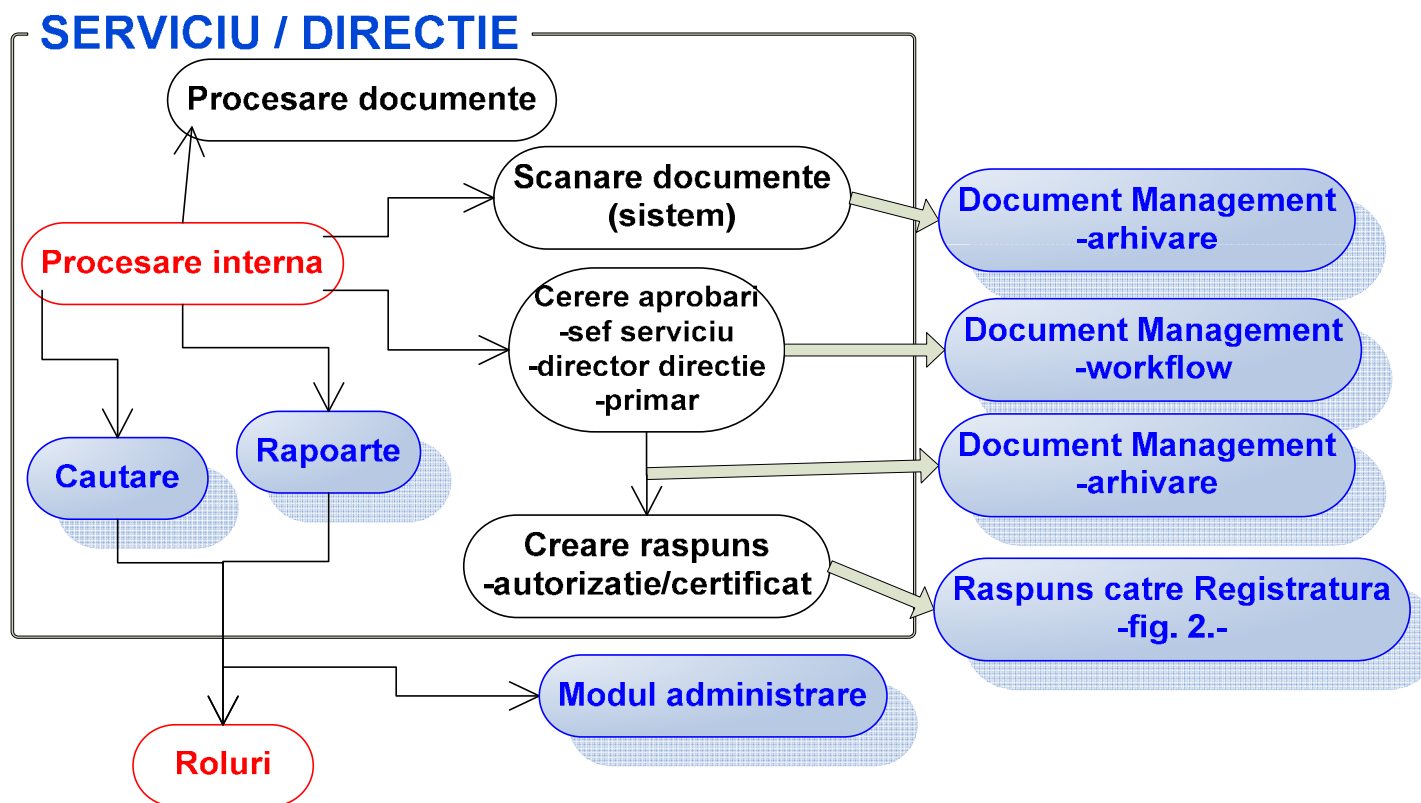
SERVICIU / DIRECTIE

Procesare documente

Scanare documente (sistem)

Document Management -arhivare

Procesare interna

Cerere aprobari -sef serviciu -director directie -primar

Document Management -workflow

Cautare

Rapoarte

Document Management -arhivare

Creare raspuns -autorizatie/certificat

Raspuns catre Registratura -fig. 2.-

Modul administrare

Roluri